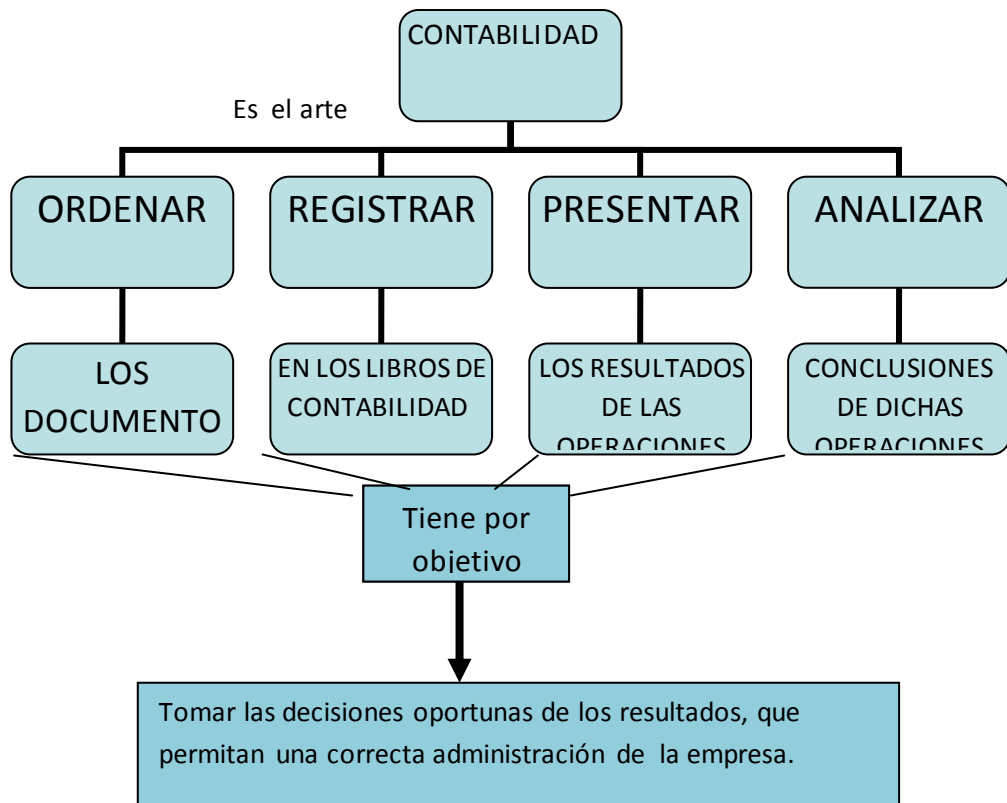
CONTABILIDAD

Es el arte

ORDENAR

REGISTRAR

PRESENTAR

ANALIZAR

LOS DOCUMENTO

EN LOS LIBROS DE CONTABILIDAD

LOS RESULTADOS DE LAS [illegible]

CONCLUSIONES DE DICHAS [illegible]

Tiene por objetivo

Tomar las decisiones oportunas de los resultados, que permitan una correcta administración de la empresa.